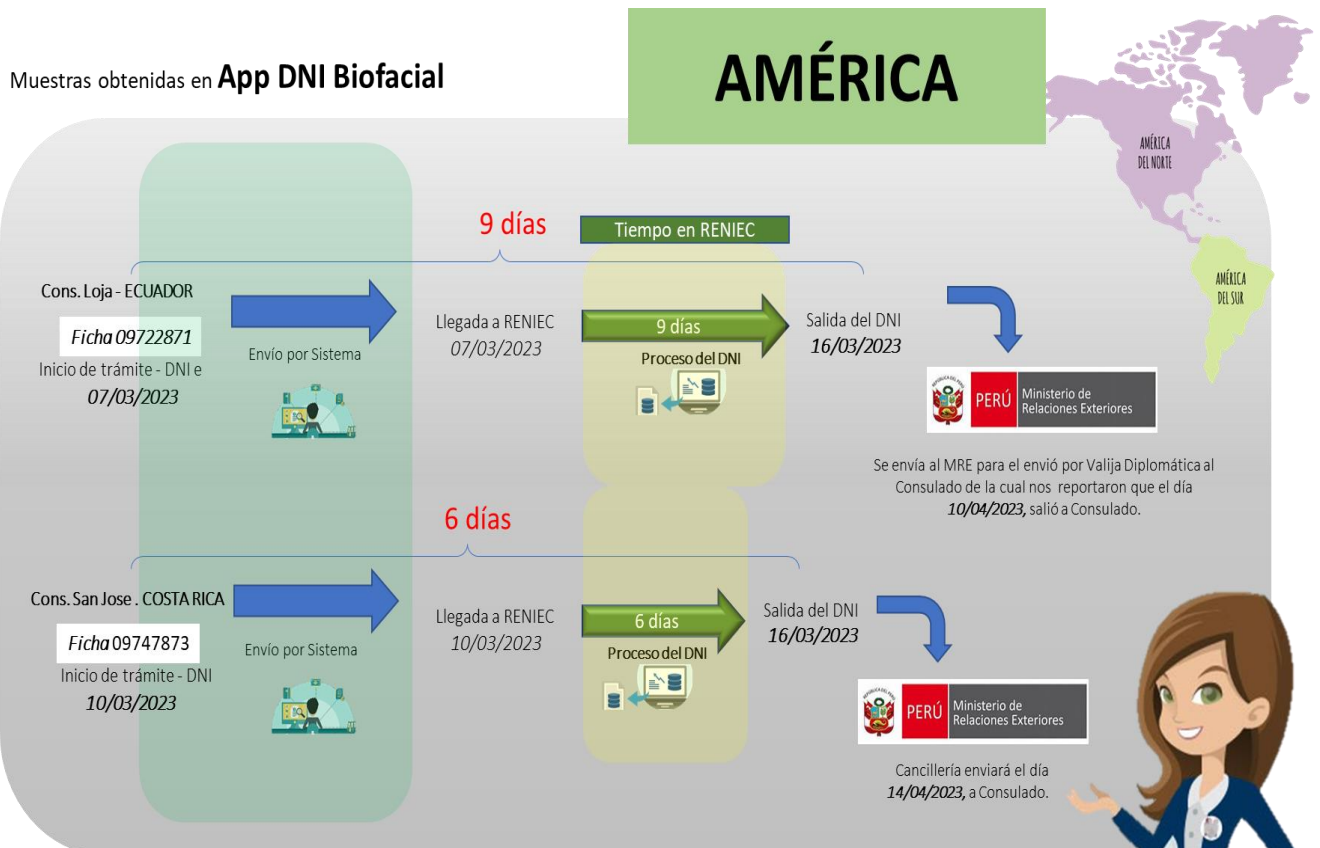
Muestras obtenidas en **App DNI Biofacial**

AMÉRICA

AMÉRICA DEL NORTE

AMÉRICA DEL SUR

9 días

Tiempo en RENIEC

Cons. Loja - ECUADOR

Ficha 09722871

Inicio de trámite - DNI e

07/03/2023

Envío por Sistema

Llegada a RENIEC
07/03/2023

9 días

Proceso del DNI

Salida del DNI
16/03/2023

PERÚ Ministerio de Relaciones Exteriores

Se envía al MRE para el envió por Valija Diplomática al Consulado de la cual nos reportaron que el día 10/04/2023, salió a Consulado.

6 días

Cons. San Jose . COSTA RICA

Ficha 09747873

Inicio de trámite - DNI

10/03/2023

Envío por Sistema

Llegada a RENIEC
10/03/2023

6 días

Proceso del DNI

Salida del DNI
16/03/2023

PERÚ Ministerio de Relaciones Exteriores

Cancillería enviará el día 14/04/2023, a Consulado.